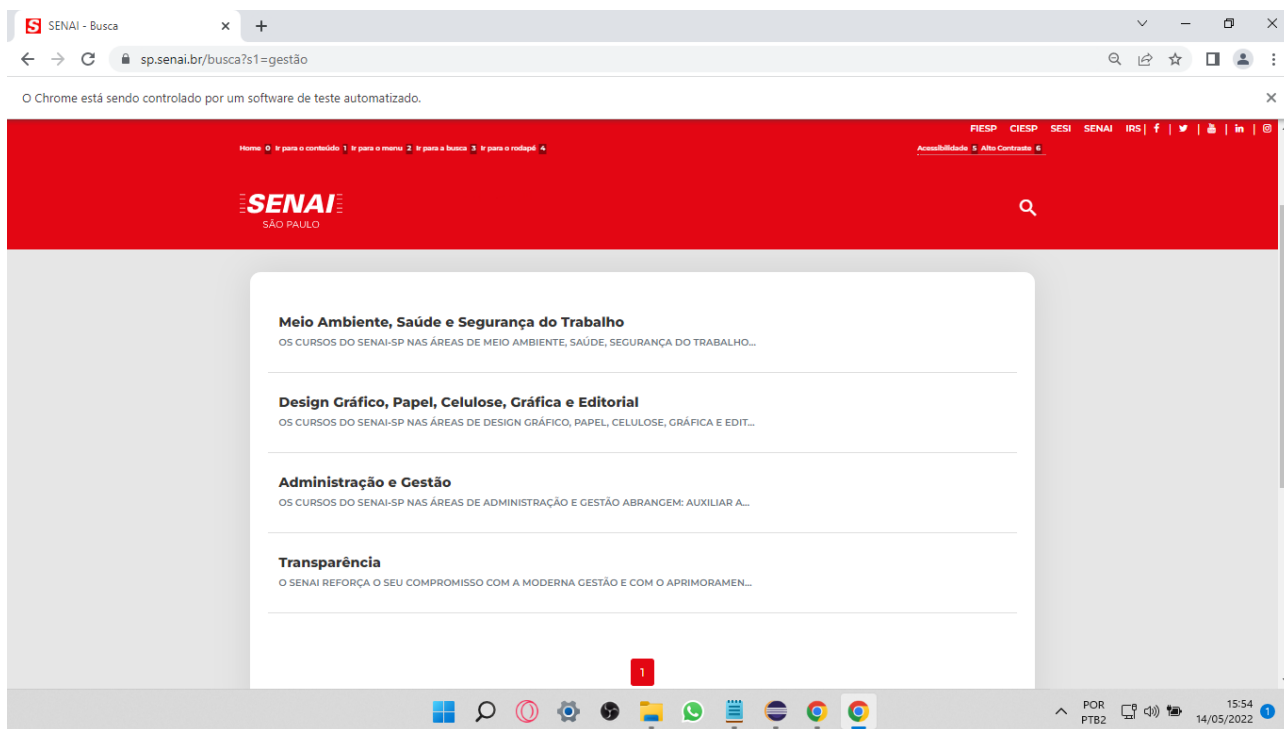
SENAI - Busca

sp.senai.br/busca?s1=gestão

O Chrome está sendo controlado por um software de teste automatizado.

FIESP CIESP SESI SENAI IRS

Home 0 Ir para o conteúdo 1 Ir para o menu 2 Ir para a busca 3 Ir para o rodapé 4

Acessibilidade 5 Alto Contraste 6

SENAI
SÃO PAULO

Meio Ambiente, Saúde e Segurança do Trabalho
OS CURSOS DO SENAI-SP NAS ÁREAS DE MEIO AMBIENTE, SAÚDE, SEGURANÇA DO TRABALHO...

Design Gráfico, Papel, Celulose, Gráfica e Editorial
OS CURSOS DO SENAI-SP NAS ÁREAS DE DESIGN GRÁFICO, PAPEL, CELULOSE, GRÁFICA E EDIT...

Administração e Gestão
OS CURSOS DO SENAI-SP NAS ÁREAS DE ADMINISTRAÇÃO E GESTÃO ABRANGEM: AUXILIAR A...

Transparência
O SENAI REFORÇA O SEU COMPROMISSO COM A MODERNA GESTÃO E COM O APRIMORAMEN...

1

POR
PTB2

15:54
14/05/2022

1